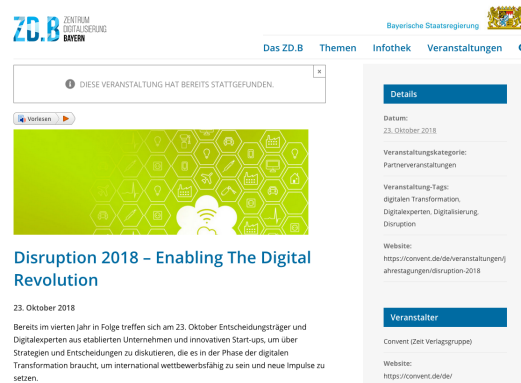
ZD.B ZENTRUM DIGITALISIERUNG BAYERN

Bayerische Staatsregierung

Das ZD.B Themen Infothek Veranstaltungen

DIESE VERANSTALTUNG HAT BEREITS STATTGEFUNDEN.

×

Vorlesen

Disruption 2018 – Enabling The Digital Revolution

23. Oktober 2018

Bereits im vierten Jahr in Folge treffen sich am 23. Oktober Entscheidungsträger und Digitalexperten aus etablierten Unternehmen und innovativen Start-ups, um über Strategien und Entscheidungen zu diskutieren, die es in der Phase der digitalen Transformation braucht, um international wettbewerbsfähig zu sein und neue Impulse zu setzen.

Details

Datum:
23. Oktober 2018

Veranstaltungskategorie:
Partnerveranstaltungen

Veranstaltung-Tags:
digitalen Transformation, Digitalexperten, Digitalisierung, Disruption

Website:
https://convent.de/de/veranstaltungen/jahrestagungen/disruption-2018

Veranstalter

Convent (Zeit Verlagsgruppe)

Website:
https://convent.de/de/